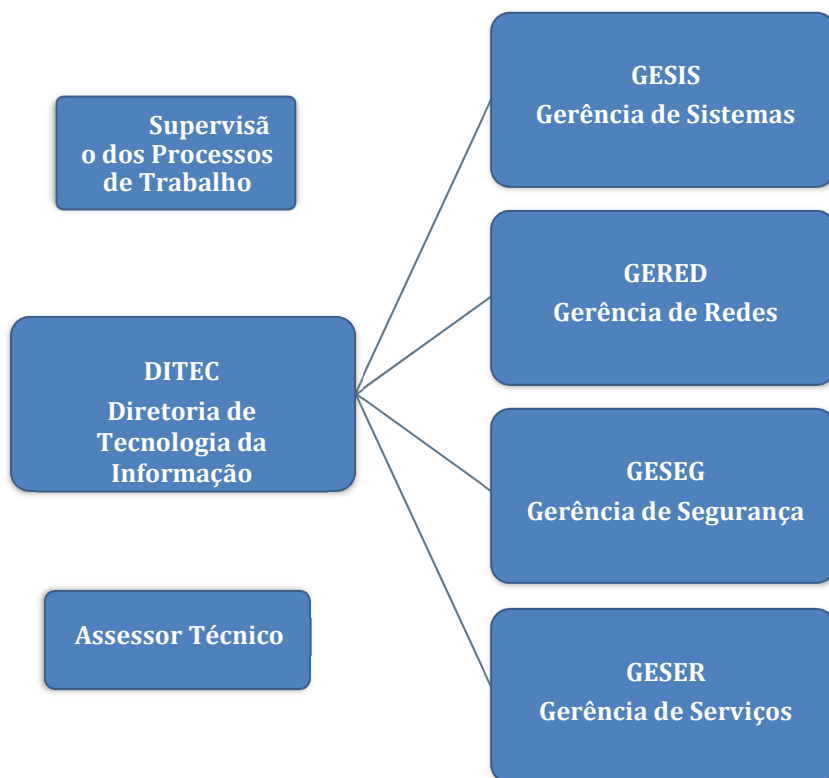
Supervisã
o dos Processos
de Trabalho

DITEC
Diretoria de Tecnologia da Informação

Assessor Técnico

GESIS
Gerência de Sistemas

GERED
Gerência de Redes

GESEG
Gerência de Segurança

GESER
Gerência de Serviços